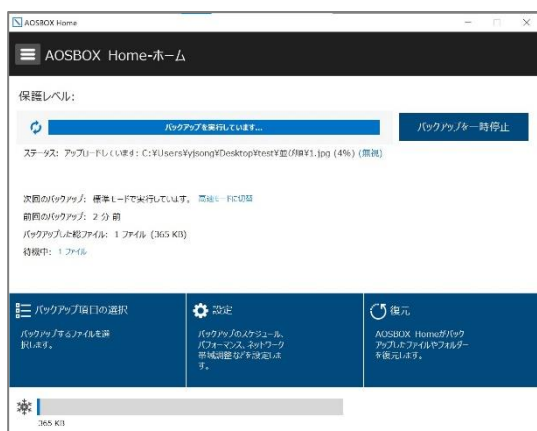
AOSBOX Home

AOSBOX Home-ホーム

保護レベル:

バックアップを実行しています...

バックアップを一時停止

ステータス: アップロードしています: C:¥Users¥yjsong¥Desktop¥test¥画像¥1.jpg (4%) (詳細)

次回のバックアップ: 標準モードで実行しています。 高速モードに切替

前回のバックアップ: 2 分 前

バックアップした総ファイル: 1 ファイル (365 KB)

待機中: 1 ファイル

バックアップ項目の選択

バックアップするファイルを選択します。

設定

バックアップのスケジュール、パフォーマンス、ネットワーク帯域調整などを設定します。

復元

AOSBOX Homeがバックアップしたファイルやフォルダーを復元します。

365 KB